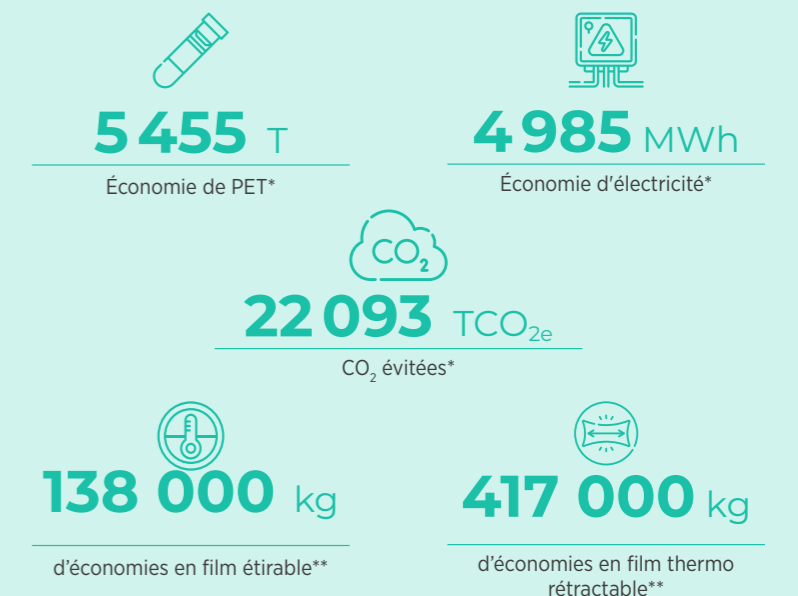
5 455 T

Économie de PET*

4 985 MWh

Économie d'électricité*

$CO_2$

22 093 $TCO_{2e}$

$CO_2$ évitées*

138 000 kg

d'économies en film étirable**

417 000 kg

d'économies en film thermo rétractable**